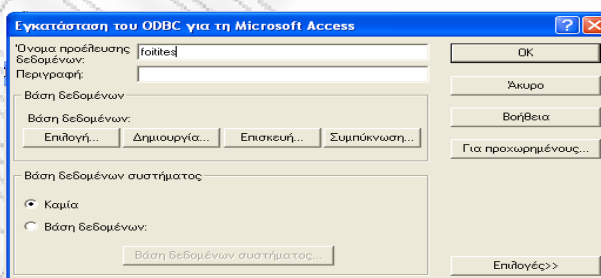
Εγκατάσταση του ODBC για τη Microsoft Access

Όνομα προέλευσης δεδομένων: foitites

Περιγραφή:

Βάση δεδομένων

Βάση δεδομένων:

Επιλογή... Δημιουργία... Επισκευή... Συμπύκνωση...

Βάση δεδομένων συστήματος

Καμία

Βάση δεδομένων:

Βάση δεδομένων συστήματος...

OK

Άκυρο

Βοήθεια

Για προχωρημένους...

Επιλογές>>